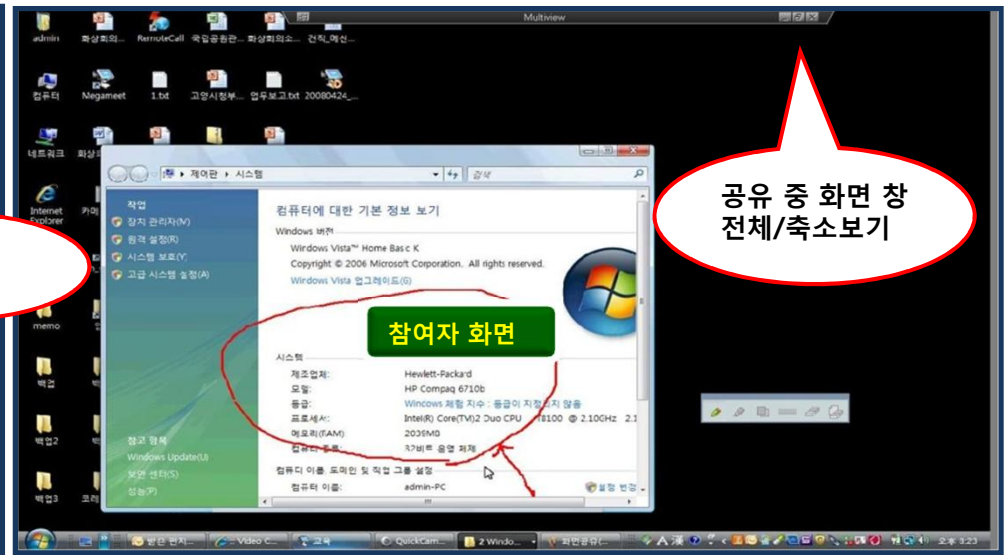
Multiview

admin
화상회의...
RemoteCall
국립공원관...
화상회의소...
건직_예산...
컴퓨터
Megameet
1.txt
고양시정부...
업무보고.txt
20080424_...
네트워크
화상
Internet Explorer
카메
memo
백업
백업2
백업3
코리

제어판 › 시스템
검색

작업
장치 관리자(V)
원격 설정(R)
시스템 보호(Y)
고급 시스템 설정(A)

컴퓨터에 대한 기본 정보 보기
Windows 버전
Windows Vista™ Home Basic K
Copyright © 2006 Microsoft Corporation. All rights reserved.
Windows Vista 업그레이드(G)

시스템
제조업체: Hewlett-Packard
모델: HP Compaq 6710b
등급: Windows 체험 지수 : 등급이 지정되지 않음
프로세서: Intel(R) Core(TM)2 Duo CPU T8100 @ 2.10GHz 2.1
메모리(RAM): 2036MB
시스템 종류: 32비트 운영 체제

컴퓨터 이름, 도메인 및 작업 그룹 설정
컴퓨터 이름: admin-PC
설정 변경

참고 항목
Windows Update(U)
보안 센터(S)
성능(P)

참여자 화면

공유 중 화면 창
전체/축소보기

받은 편지...
Video C...
교육
QuickCam...
2 Windo...
화면공유(...
오후 3:23